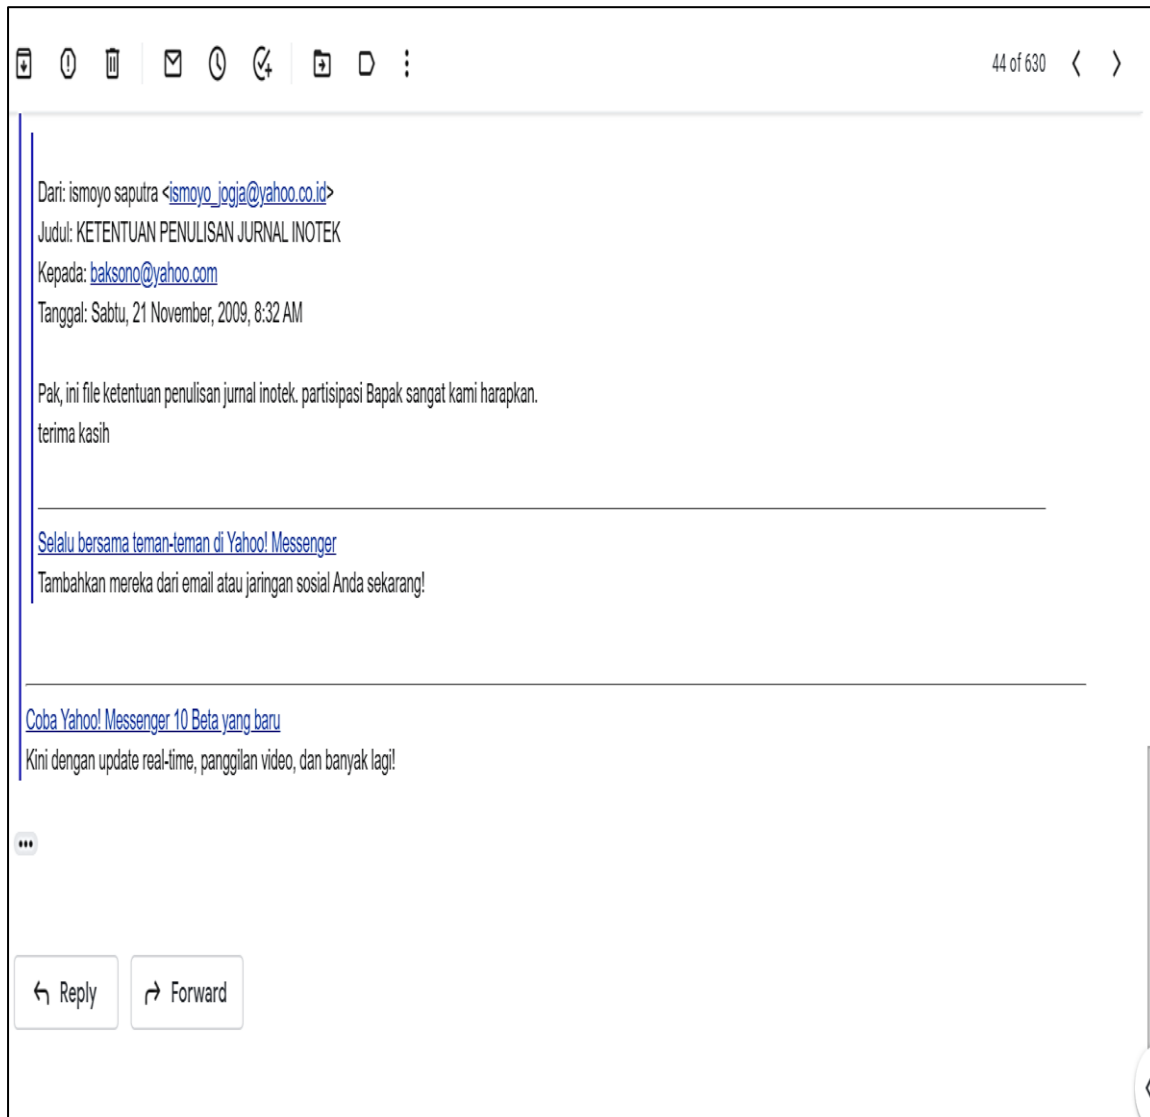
44 of 630

Dari: ismoyo saputra <ismoyo_jogja@yahoo.co.id>
Judul: KETENTUAN PENULISAN JURNAL INOTEK
Kepada: baksono@yahoo.com
Tanggal: Sabtu, 21 November, 2009, 8:32 AM

Pak, ini file ketentuan penulisan jurnal inotek. partisipasi Bapak sangat kami harapkan.
terima kasih

Selalu bersama teman-teman di Yahoo! Messenger
Tambahkan mereka dari email atau jaringan sosial Anda sekarang!

Coba Yahoo! Messenger 10 Beta yang baru
Kini dengan update real-time, panggilan video, dan banyak lagi!

Reply
Forward